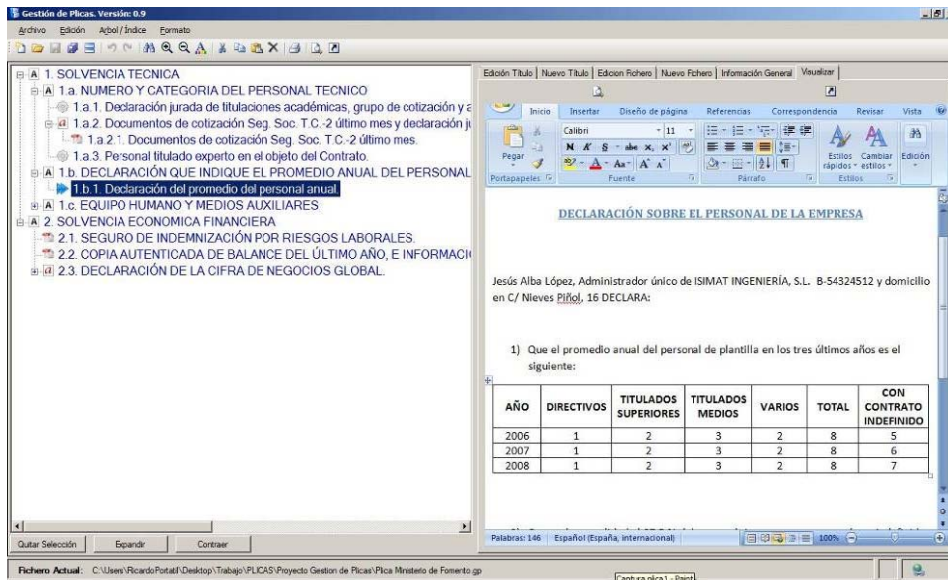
Gestión de Plicas. Versión: 0.9

Archivo Edición Arbol/Indice Formato

A 1. SOLVENCIA TECNICA
A 1.a. NUMERO Y CATEGORIA DEL PERSONAL TECNICO
1.a.1. Declaración jurada de titulaciones académicas, grupo de cotización y a
1.a.2. Documentos de cotización Seg. Soc. T.C.-2 último mes y declaración ju
1.a.2.1. Documentos de cotización Seg. Soc. T.C.-2 último mes.
1.a.3. Personal titulado experto en el objeto del Contrato.
A 1.b. DECLARACIÓN QUE INDIQUE EL PROMEDIO ANUAL DEL PERSONAL
1.b.1. Declaración del promedio del personal anual.
A 1.c. EQUIPO HUMANO Y MEDIOS AUXILIARES
A 2. SOLVENCIA ECONOMICA FINANCIERA
2.1. SEGURO DE INDEMNIZACIÓN POR RIESGOS LABORALES.
2.2. COPIA AUTENTICADA DE BALANCE DEL ÚLTIMO AÑO, E INFORMACI
2.3. DECLARACIÓN DE LA CIFRA DE NEGOCIOS GLOBAL.

Quitar Selección Expandir Contraer

Edicion Titulo | Nuevo Titulo | Edicion Fichero | Nuevo Fichero | Información General | Visualizar

Inicio Insertar Diseño de página Referencias Correspondencia Revisar Vista

Pegar Calibri 11 Estilos rápidos Cambiar estilos Edición
Portapapeles Fuente Párrafo Estilos

DECLARACIÓN SOBRE EL PERSONAL DE LA EMPRESA

Jesús Alba López, Administrador único de ISIMAT INGENIERÍA, S.L. B-54324512 y domicilio en C/ Nieves Piñol, 16 DECLARA:

1) Que el promedio anual del personal de plantilla en los tres últimos años es el siguiente:

| AÑO | DIRECTIVOS | TITULADOS SUPERIORES | TITULADOS MEDIOS | VARIOS | TOTAL | CON CONTRATO INDEFINIDO |
|---|---|---|---|---|---|---|
| 2006 | 1 | 2 | 3 | 2 | 8 | 5 |
| 2007 | 1 | 2 | 3 | 2 | 8 | 6 |
| 2008 | 1 | 2 | 3 | 2 | 8 | 7 |

Palabras: 146 Español (España, internacional) 100%

Fichero Actual: C:\Users\RicardoPortatil\Desktop\Trabajo\PLICAS\Proyecto Gestion de Plicas\Plica Ministerio de Fomento.gp

Captura plica1 - Paint